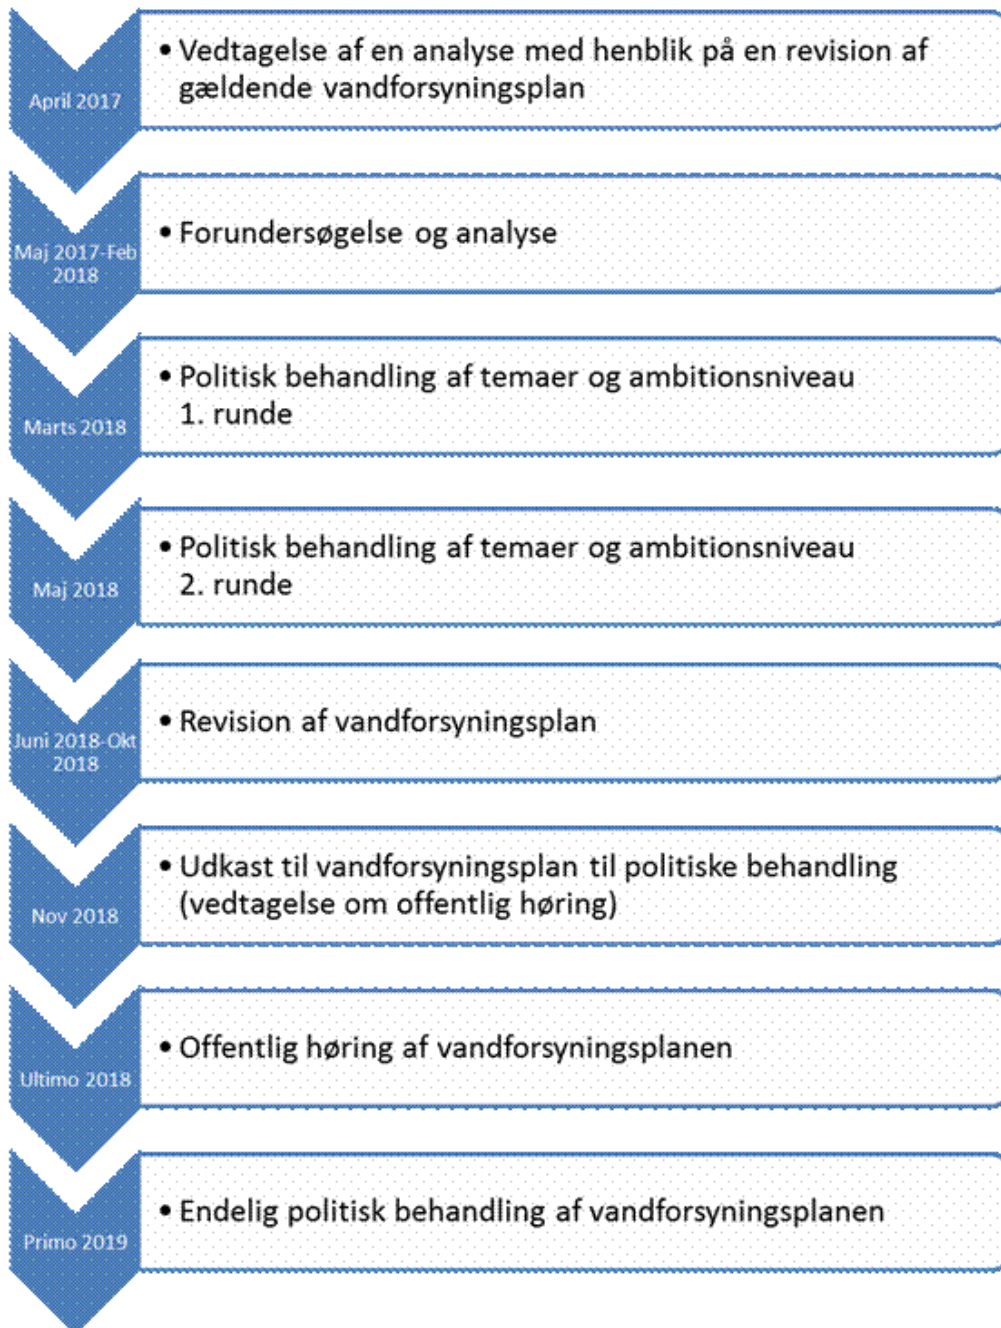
April 2017

• Vedtagelse af en analyse med henblik på en revision af gældende vandforsyningsplan

Maj 2017-Feb 2018

• Forundersøgelse og analyse

Marts 2018

• Politisk behandling af temaer og ambitionsniveau 1. runde

Maj 2018

• Politisk behandling af temaer og ambitionsniveau 2. runde

Juni 2018-Okt 2018

• Revision af vandforsyningsplan

Nov 2018

• Udkast til vandforsyningsplan til politiske behandling (vedtagelse om offentlig høring)

Ultimo 2018

• Offentlig høring af vandforsyningsplanen

Primo 2019

• Endelig politisk behandling af vandforsyningsplanen